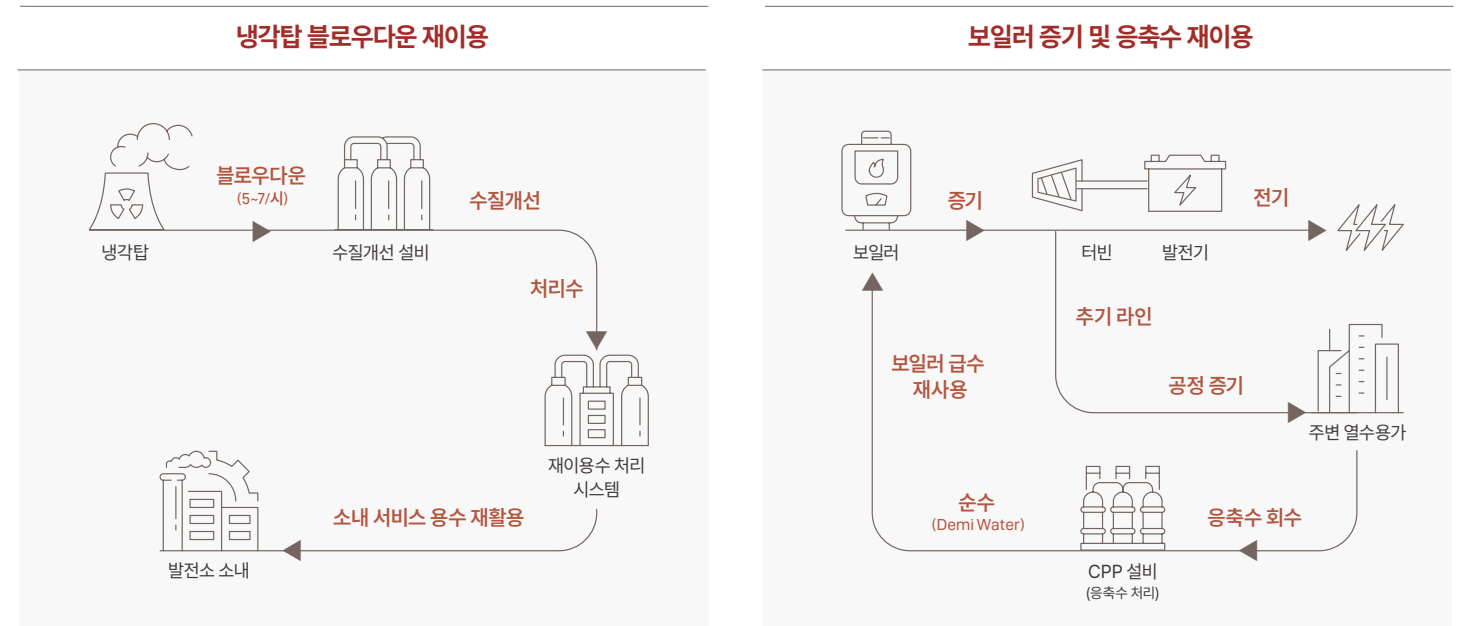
냉각탑 블로우다운 재이용

냉각탑

블로우다운
(5~7/시)

수질개선 설비

수질개선

처리수

재이용수 처리 시스템

소내 서비스 용수 재활용

발전소 소내

보일러 증기 및 응축수 재이용

보일러

증기

터빈

발전기

전기

추기 라인

공정 증기

주변 열수용가

보일러 급수 재사용

순수
(Demi Water)

응축수 회수

CPP 설비
(응축수 처리)